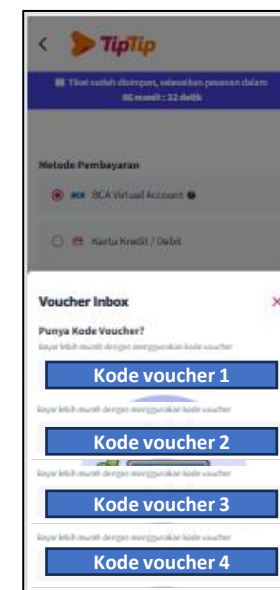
TipTip

Tiket sudah disimpan, selesaikan pesanan dalam: 00 menit : 32 detik

Metode Pembayaran

BCA Virtual Account

Kartu Kredit / Debit

Voucher Inbox

Punya Kode Voucher?

bayar lebih murah dengan menggunakan kode voucher

Kode voucher 1

bayar lebih murah dengan menggunakan kode voucher

Kode voucher 2

bayar lebih murah dengan menggunakan kode voucher

Kode voucher 3

bayar lebih murah dengan menggunakan kode voucher

Kode voucher 4